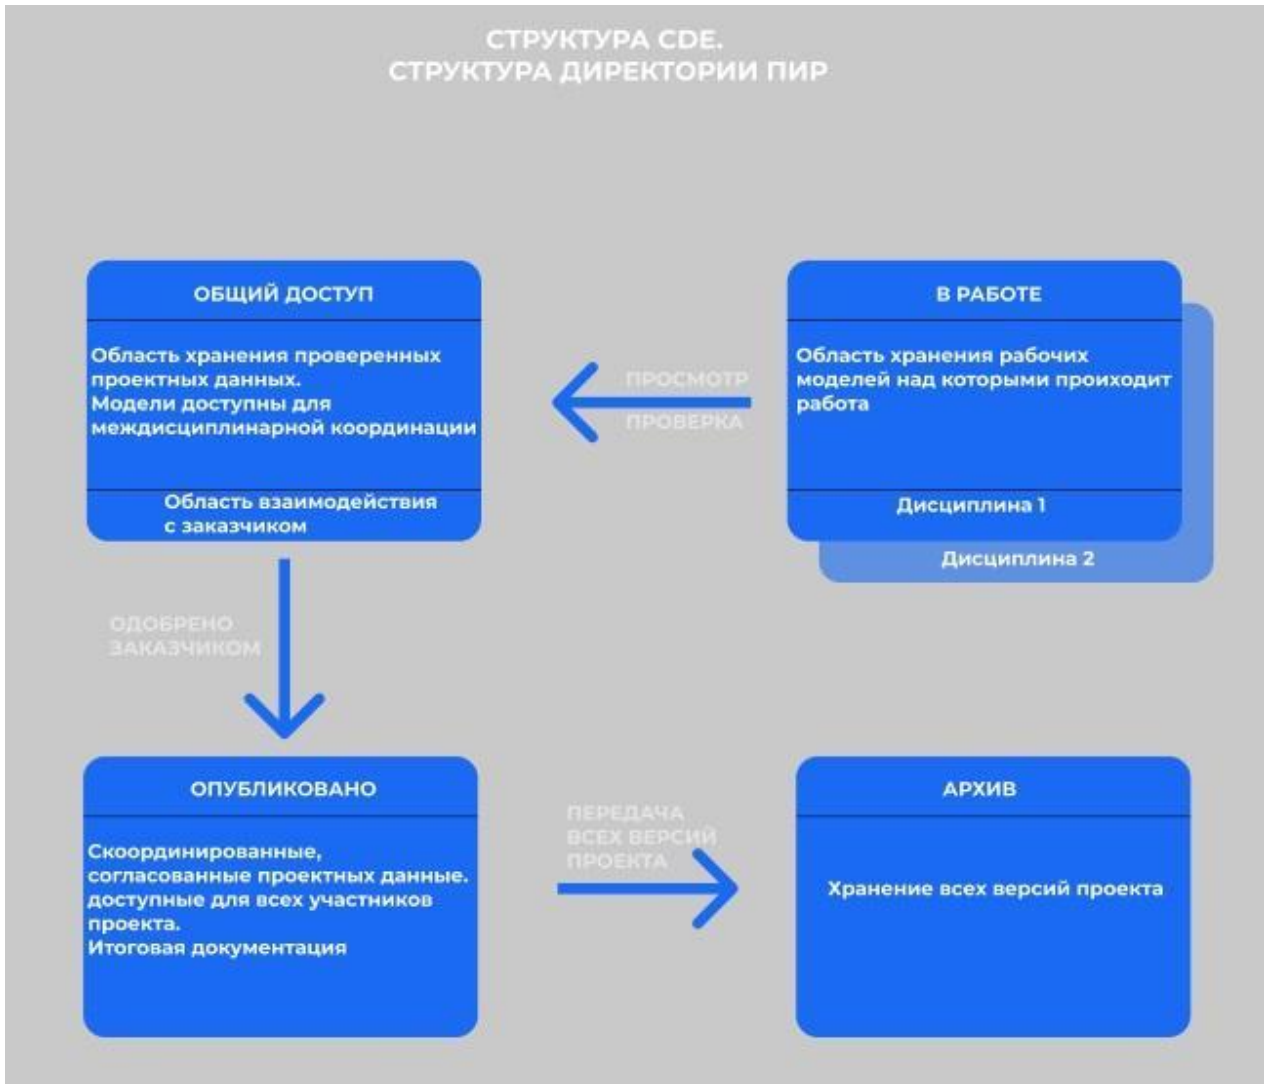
СТРУКТУРА CDE.
СТРУКТУРА ДИРЕКТОРИИ ПИР

ОБЩИЙ ДОСТУП

Область хранения проверенных проектных данных.
Модели доступны для междисциплинарной координации

Область взаимодействия с заказчиком

ПРОСМОТР

ПРОВЕРКА

В РАБОТЕ

Область хранения рабочих моделей над которыми проиходит работа

Дисциплина 1

Дисциплина 2

ОДОБРЕНО ЗАКАЗЧИКОМ

ОПУБЛИКОВАНО

Скоординированные, согласованные проектных данные. доступные для всех участников проекта.
Итоговая документация

ПЕРЕДАЧА ВСЕХ ВЕРСИЙ ПРОЕКТА

АРХИВ

Хранение всех версий проекта